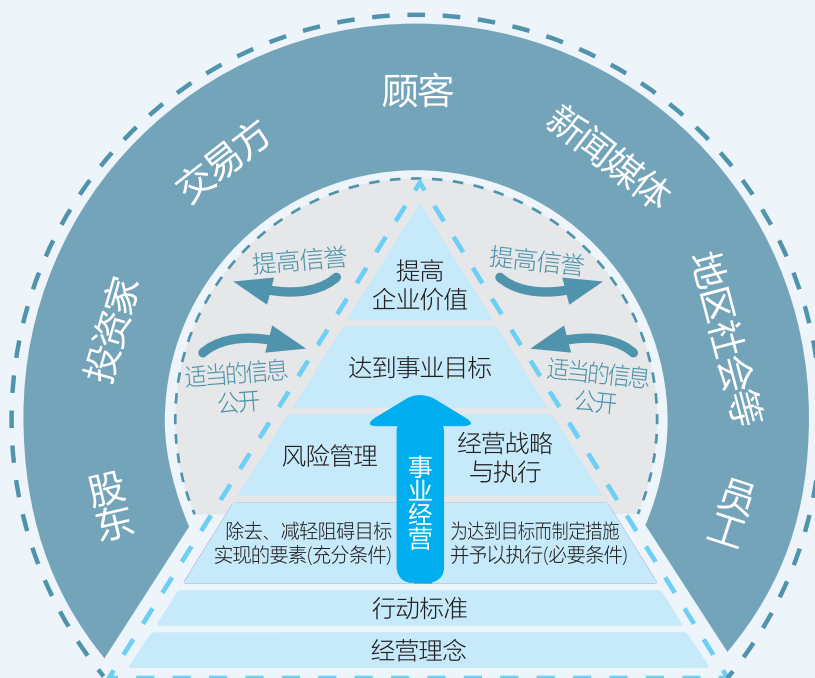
顾客

交易方

新闻媒体

投资家

地区社会等

股东

员工

提高信誉

提高信誉

适当的信息公开

适当的信息公开

提高企业价值

达到事业目标

风险管理

经营战略与执行

事业经营

除去、减轻阻碍目标实现的要素(充分条件)

为达到目标而制定措施并予以执行(必要条件)

行动标准

经营理念